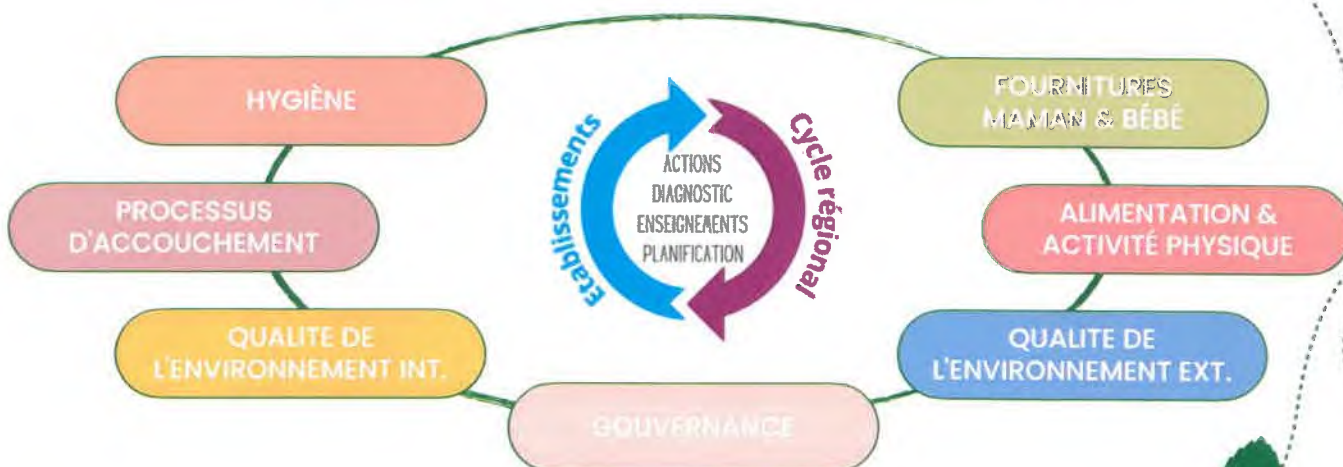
HYGIÈNE

PROCESSUS D'ACCOUCHEMENT

QUALITE DE L'ENVIRONNEMENT INT.

GOUVERNANCE

Etablissements

ACTIONS
DIAGNOSTIC
ENSEIGNEMENTS
PLANIFICATION

Cycle régional

FOURNITURES MAMAN & BÉBÉ

ALIMENTATION & ACTIVITÉ PHYSIQUE

QUALITE DE L'ENVIRONNEMENT EXT.